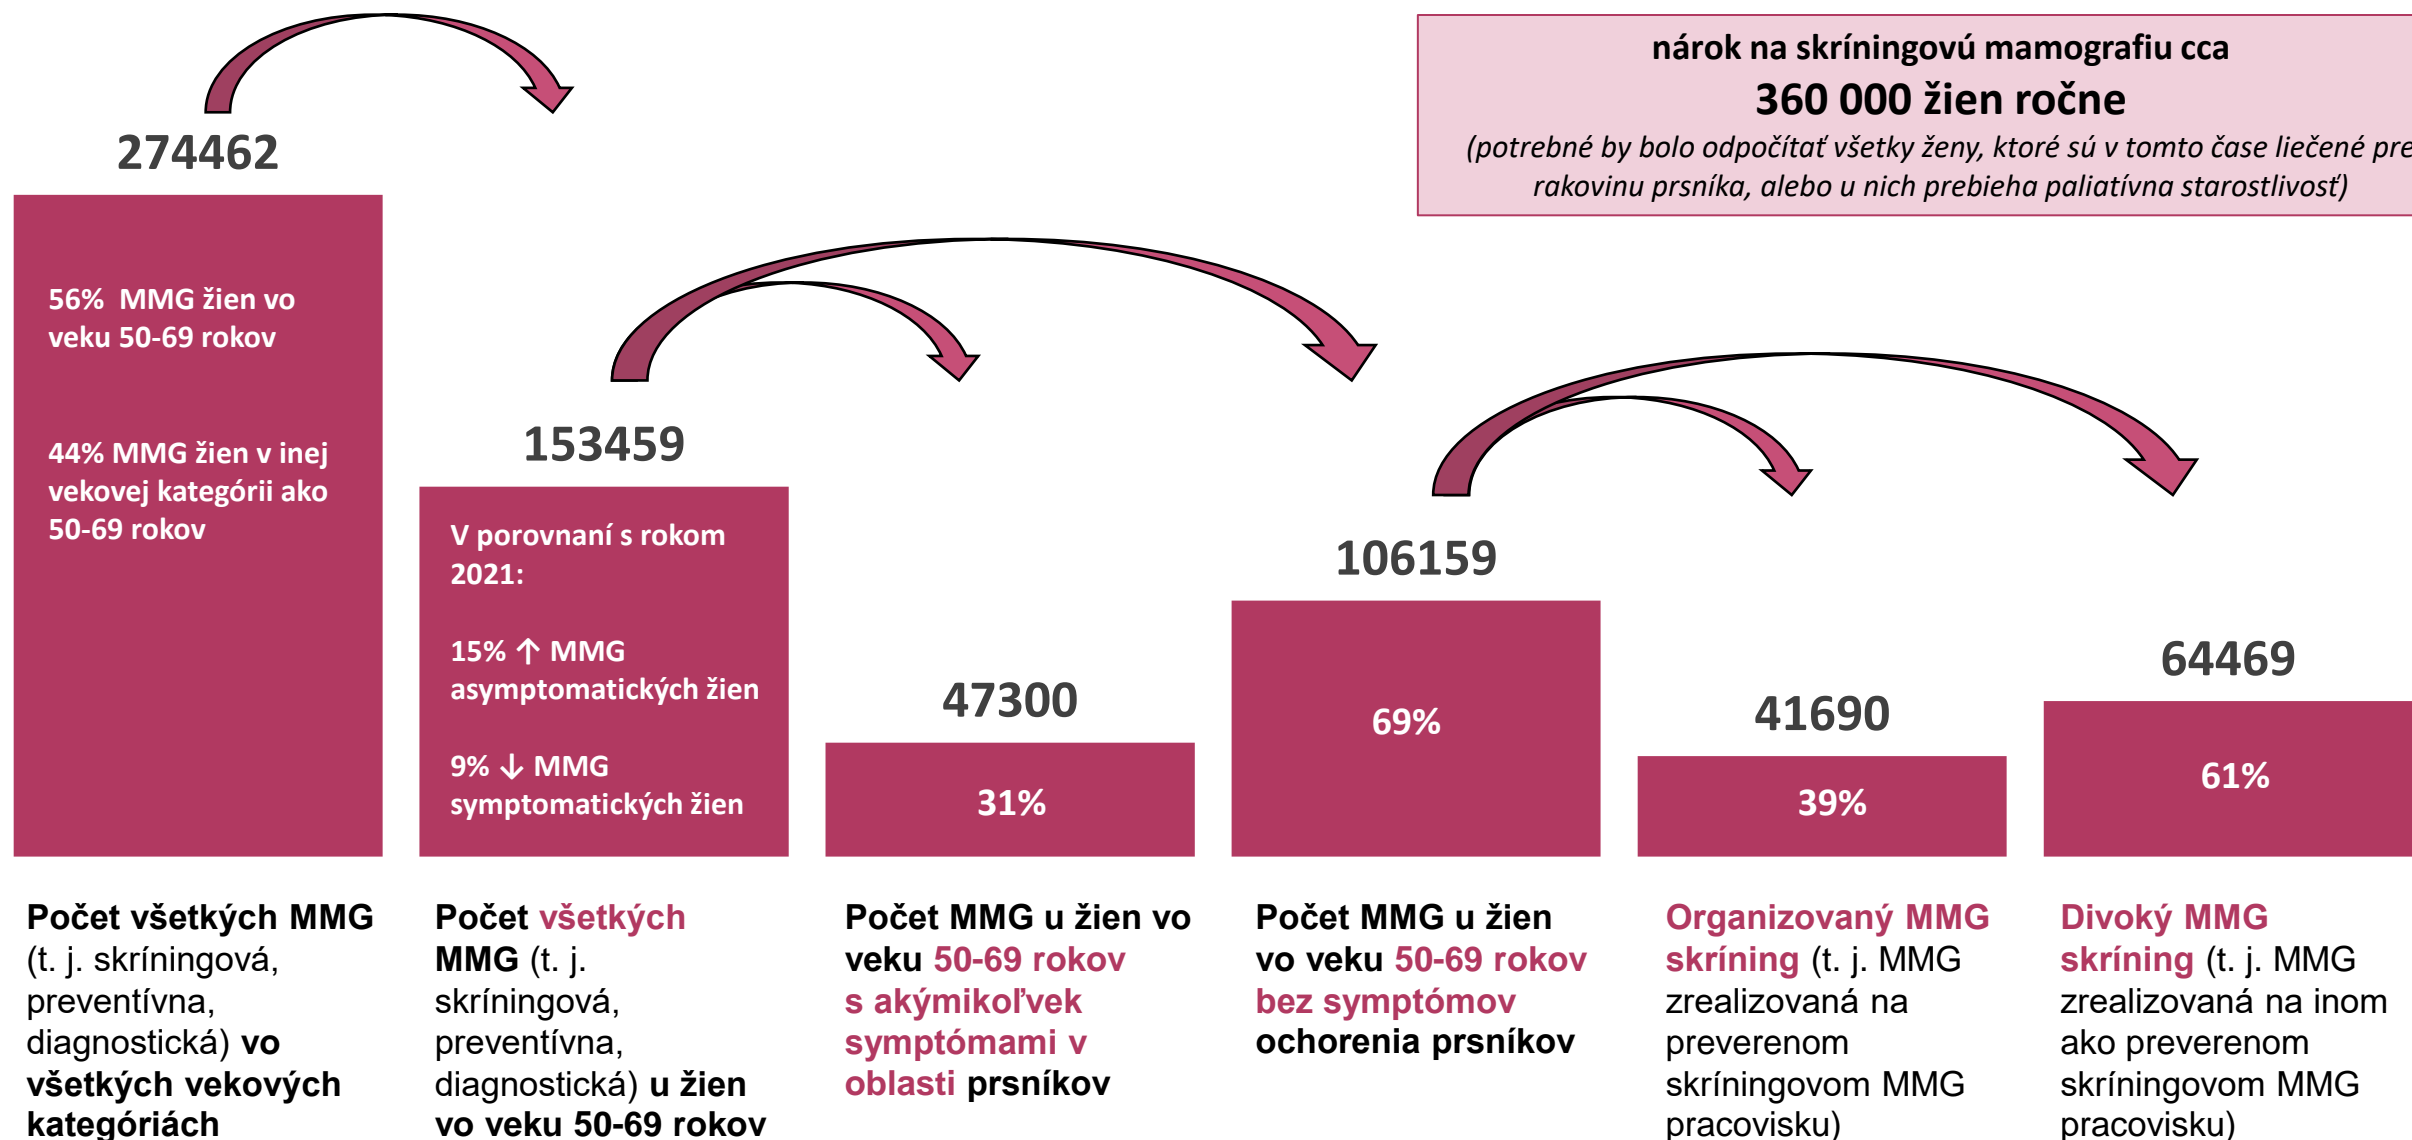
nárok na skríningovú mamografiu cca
360 000 žien ročne
(potrebné by bolo odpočítať všetky ženy, ktoré sú v tomto čase liečené pre rakovinu prsníka, alebo u nich prebieha paliatívna starostlivosť)

274462

56% MMG žien vo veku 50-69 rokov

44% MMG žien v inej vekovej kategórii ako 50-69 rokov

153459

V porovnaní s rokom 2021:

15% ↑ MMG asymptomatických žien

9% ↓ MMG symptomatických žien

47300

31%

106159

69%

41690

39%

64469

61%

Počet všetkých MMG (t. j. skríningová, preventívna, diagnostická) vo všetkých vekových kategóriach

Počet všetkých MMG (t. j. skríningová, preventívna, diagnostická) u žien vo veku 50-69 rokov

Počet MMG u žien vo veku 50-69 rokov s akýmikoľvek symptómami v oblasti prsníkov

Počet MMG u žien vo veku 50-69 rokov bez symptómov ochorenia prsníkov

Organizovaný MMG skríning (t. j. MMG zrealizovaná na preverenom skríningovom MMG pracovisku)

Divoký MMG skríning (t. j. MMG zrealizovaná na inom ako preverenom skríningovom MMG pracovisku)